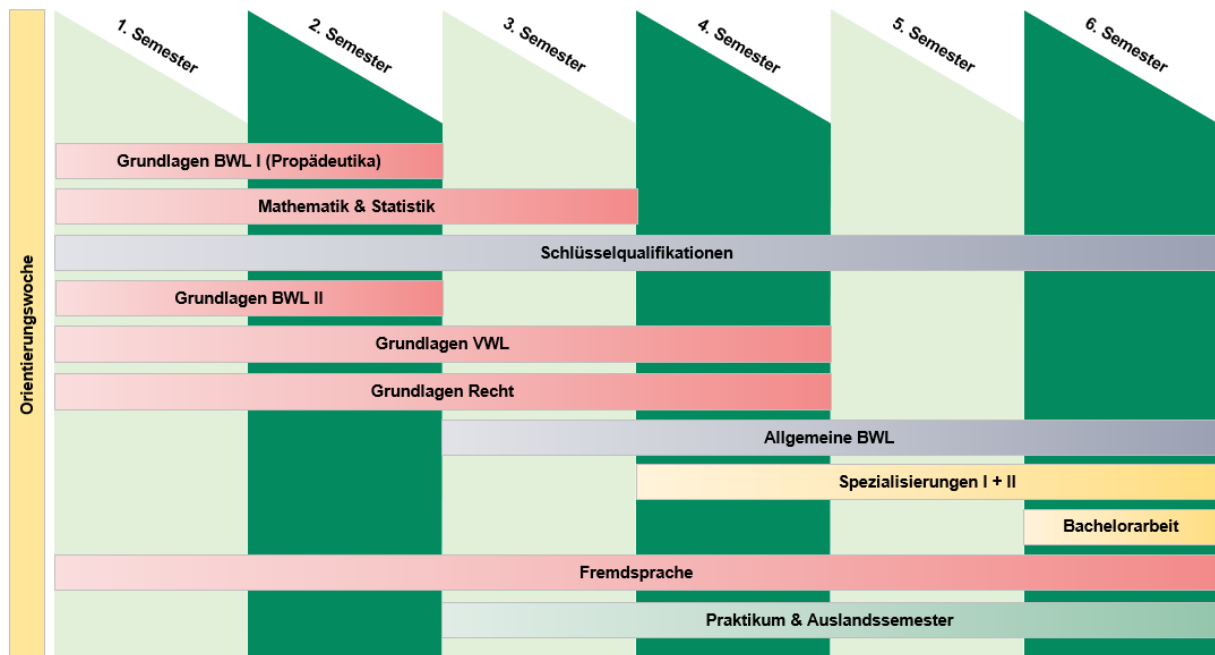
Orientierungswoche

1. Semester
2. Semester
3. Semester
4. Semester
5. Semester
6. Semester

Grundlagen BWL I (Propädeutika)
Mathematik & Statistik
Schlüsselqualifikationen
Grundlagen BWL II
Grundlagen VWL
Grundlagen Recht
Allgemeine BWL
Spezialisierungen I + II
Bachelorarbeit
Fremdsprache
Praktikum & Auslandssemester